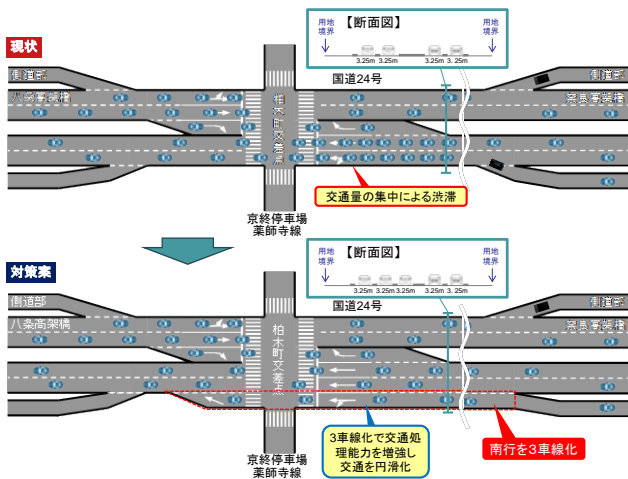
現状

【断面図】

用地境界

用地境界

3.25m 3.25m

3.25m 3.25m

国道24号

側道部

八条高架橋

須長高架橋

側道部

柏木町交差点

交通量の集中による渋滞

京終停車場薬師寺線

対策案

【断面図】

用地境界

用地境界

3.25m 3.25m 3.25m 3.25m 3.25m

国道24号

側道部

八条高架橋

須長高架橋

側道部

柏木町交差点

3車線化で交通処理能力を増強し交通を円滑化

南行を3車線化

京終停車場薬師寺線